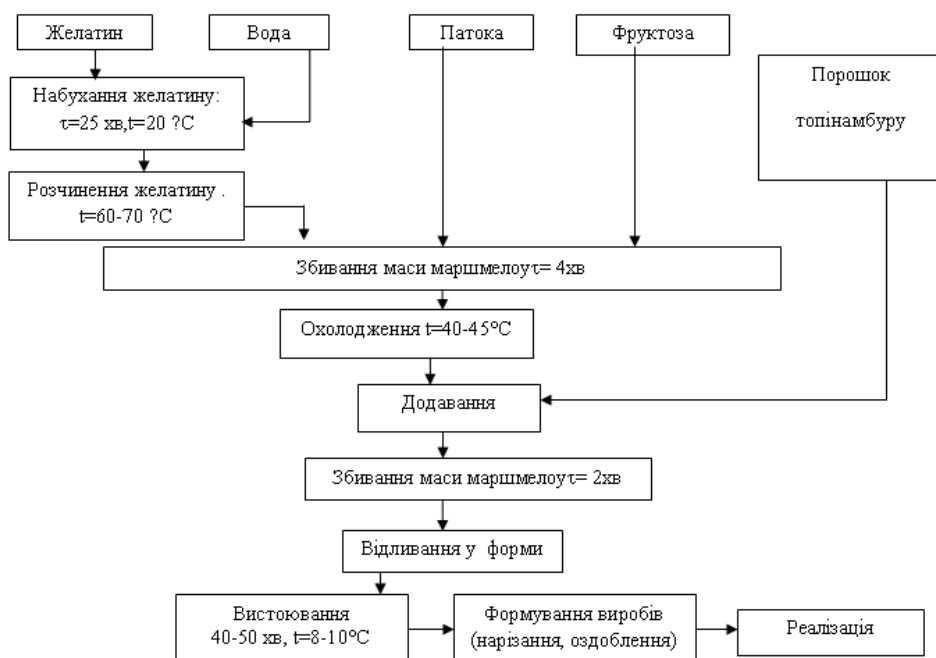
Желатин

Вода

Патока

Фруктоза

Порошок

топінамбуру

Набухання желатину:
τ=25 хв,t=20 ?С

Розчинення желатину .
t=60-70 ?С

Збивання маси маршмелоуτ= 4хв

Охолодження t=40-45°С

Додавання

Збивання маси маршмелоуτ= 2хв

Відливання у форми

Вистоювання
40-50 хв, t=8-10°С

Формування виробів
(нарізання, оздоблення)

Реалізація